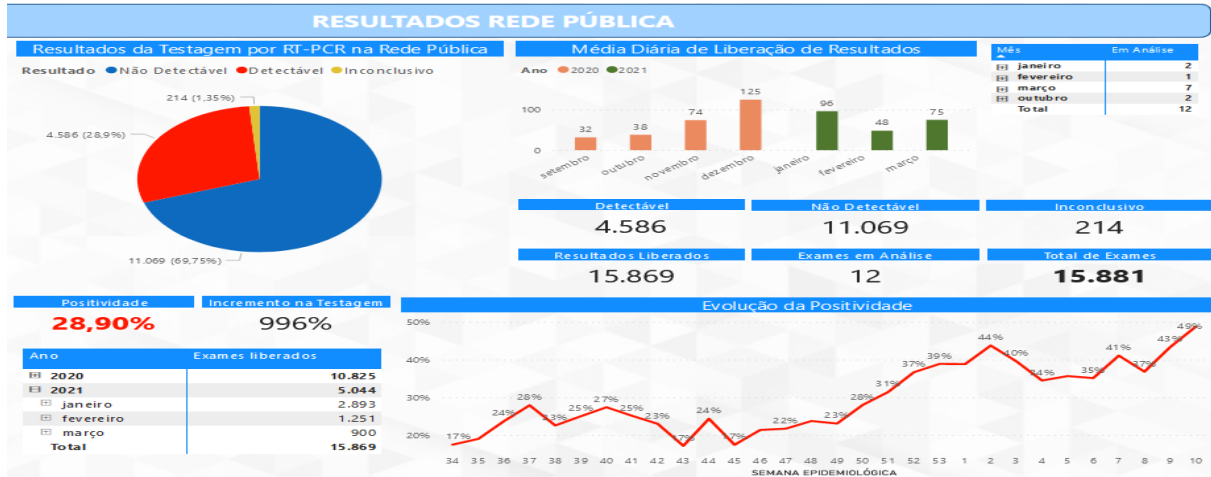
RESULTADOS REDE PÚBLICA

Resultados da Testagem por RT-PCR na Rede Pública

Resultado ● Não Detectável ● Detectável ● Inconclusivo

214 (1,35%)
4.586 (28,9%)
11.069 (69,75%)

Média Diária de Liberação de Resultados

Ano ● 2020 ● 2021

100
0

32 setembro
38 outubro
74 novembro
125 dezembro
96 janeiro
48 fevereiro
75 março

| Mês | Em Análise |
|---|---|
| janeiro | 2 |
| fevereiro | 1 |
| março | 7 |
| outubro | 2 |
| Total | 12 |

Detectável
4.586

Não Detectável
11.069

Inconclusivo
214

Resultados Liberados
15.869

Exames em Análise
12

Total de Exames
15.881

Positividade
28,90%

Incremento na Testagem
996%

| Ano | Exames liberados |
|---|---|
| 2020 | 10.825 |
| 2021 | 5.044 |
| janeiro | 2.893 |
| fevereiro | 1.251 |
| março | 900 |
| Total | 15.869 |

Evolução da Positividade

50%
40%
30%
20%

17% 24% 28% 23% 25% 27% 25% 23% 17% 24% 17% 22% 23% 28% 31% 37% 39% 44% 40% 34% 35% 41% 37% 43% 49%

34 35 36 37 38 39 40 41 42 43 44 45 46 47 48 49 50 51 52 53 1 2 3 4 5 6 7 8 9 10
SEMANA EPIDEMIOLÓGICA